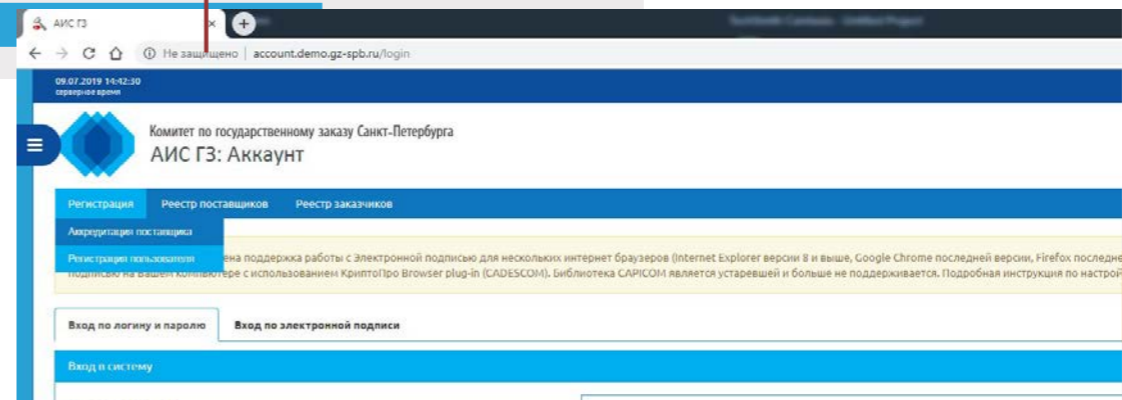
АИС ГЗ

Не защищено | account.demo.gz-spb.ru/login

09.07.2019 14:42:30
серверное время

Комитет по государственному заказу Санкт-Петербурга
АИС ГЗ: Аккаунт

Регистрация
Реестр поставщиков
Реестр заказчиков

Аккредитация поставщика
Регистрация пользователя

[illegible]ена поддержка работы с Электронной подписью для нескольких интернет браузеров (Internet Explorer версии 8 и выше, Google Chrome последней версии, Firefox последне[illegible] подписью на вашем компьютере с использованием КриптоПро Browser plug-in (CADESCOM). Библиотека CAPICOM является устаревшей и больше не поддерживается. Подробная инструкция по настрой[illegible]

Вход по логину и паролю
Вход по электронной подписи

Вход в систему